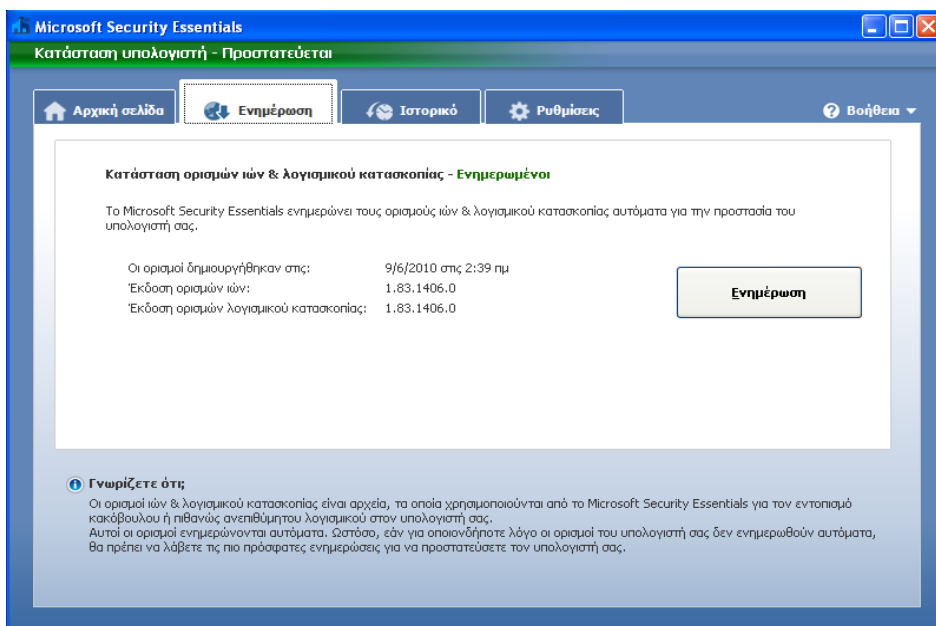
Microsoft Security Essentials

Κατάσταση υπολογιστή - Προστατεύεται

Αρχική σελίδα | Ενημέρωση | Ιστορικό | Ρυθμίσεις | Βοήθεια

Κατάσταση ορισμών ιών & λογισμικού κατασκοπίας - Ενημερωμένοι

Το Microsoft Security Essentials ενημερώνει τους ορισμούς ιών & λογισμικού κατασκοπίας αυτόματα για την προστασία του υπολογιστή σας.

Οι ορισμοί δημιουργήθηκαν στις: 9/6/2010 στις 2:39 πμ
Έκδοση ορισμών ιών: 1.83.1406.0
Έκδοση ορισμών λογισμικού κατασκοπίας: 1.83.1406.0

Ενημέρωση

Γνωρίζετε ότι;
Οι ορισμοί ιών & λογισμικού κατασκοπίας είναι αρχεία, τα οποία χρησιμοποιούνται από το Microsoft Security Essentials για τον εντοπισμό κακόβουλου ή πιθανώς ανεπιθύμητου λογισμικού στον υπολογιστή σας.
Αυτοί οι ορισμοί ενημερώνονται αυτόματα. Ωστόσο, εάν για οποιονδήποτε λόγο οι ορισμοί του υπολογιστή σας δεν ενημερωθούν αυτόματα, θα πρέπει να λάβετε τις πιο πρόσφατες ενημερώσεις για να προστατεύσετε τον υπολογιστή σας.